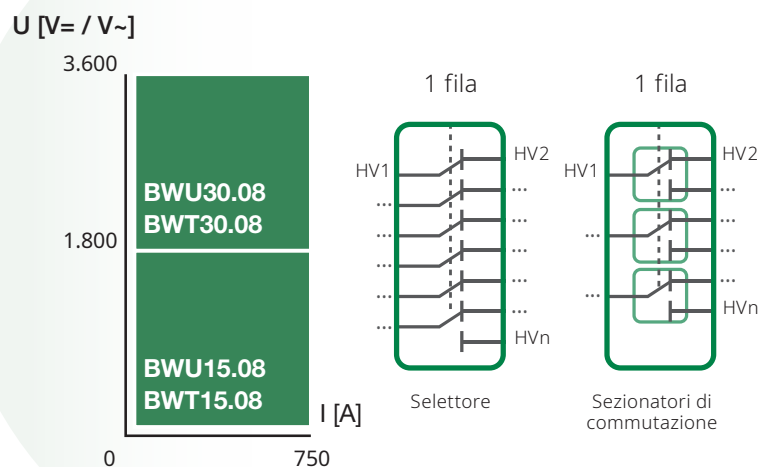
U [V= / V~]

3.600

1.800

0

750

I [A]

BWU30.08
BWT30.08

BWU15.08
BWT15.08

1 fila

HV1
...
...
...
...
...

HV2
...
...
...
...
HVn

Selettore

1 fila

HV1
...
...

HV2
...
...
...
HVn

Sezionatori di commutazione